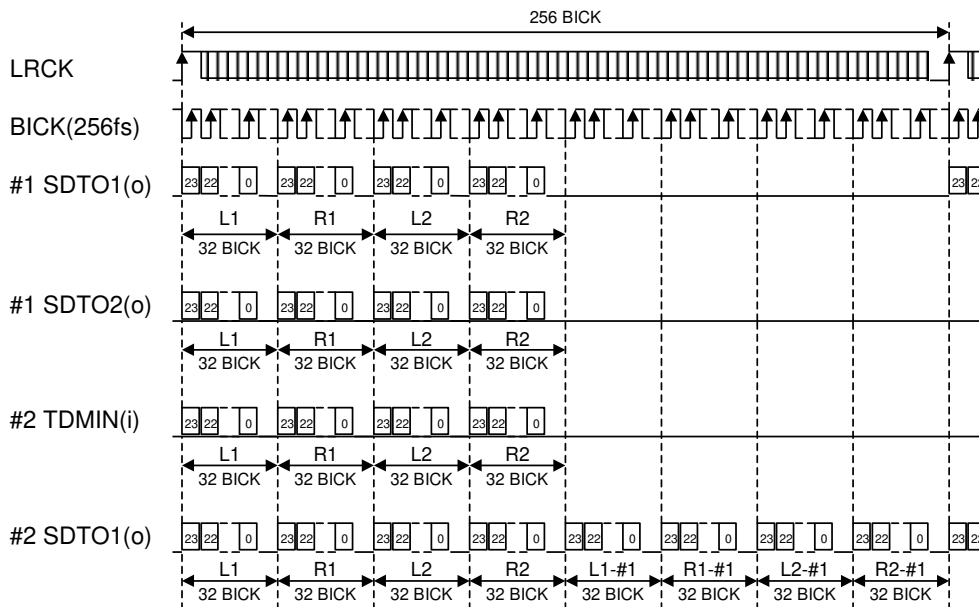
256 BICK

LRCK

BICK(256fs)

#1 SDTO1(o)

23 22 0 23 22 0 23 22 0 23 22 0 23 22

L1 R1 L2 R2
32 BICK 32 BICK 32 BICK 32 BICK

#1 SDTO2(o)

23 22 0 23 22 0 23 22 0 23 22 0

L1 R1 L2 R2
32 BICK 32 BICK 32 BICK 32 BICK

#2 TDMIN(i)

23 22 0 23 22 0 23 22 0 23 22 0

L1 R1 L2 R2
32 BICK 32 BICK 32 BICK 32 BICK

#2 SDTO1(o)

23 22 0 23 22 0 23 22 0 23 22 0 23 22 0 23 22 0 23 22 0 23 22 0 23 22

L1 R1 L2 R2 L1-#1 R1-#1 L2-#1 R2-#1
32 BICK 32 BICK 32 BICK 32 BICK 32 BICK 32 BICK 32 BICK 32 BICK